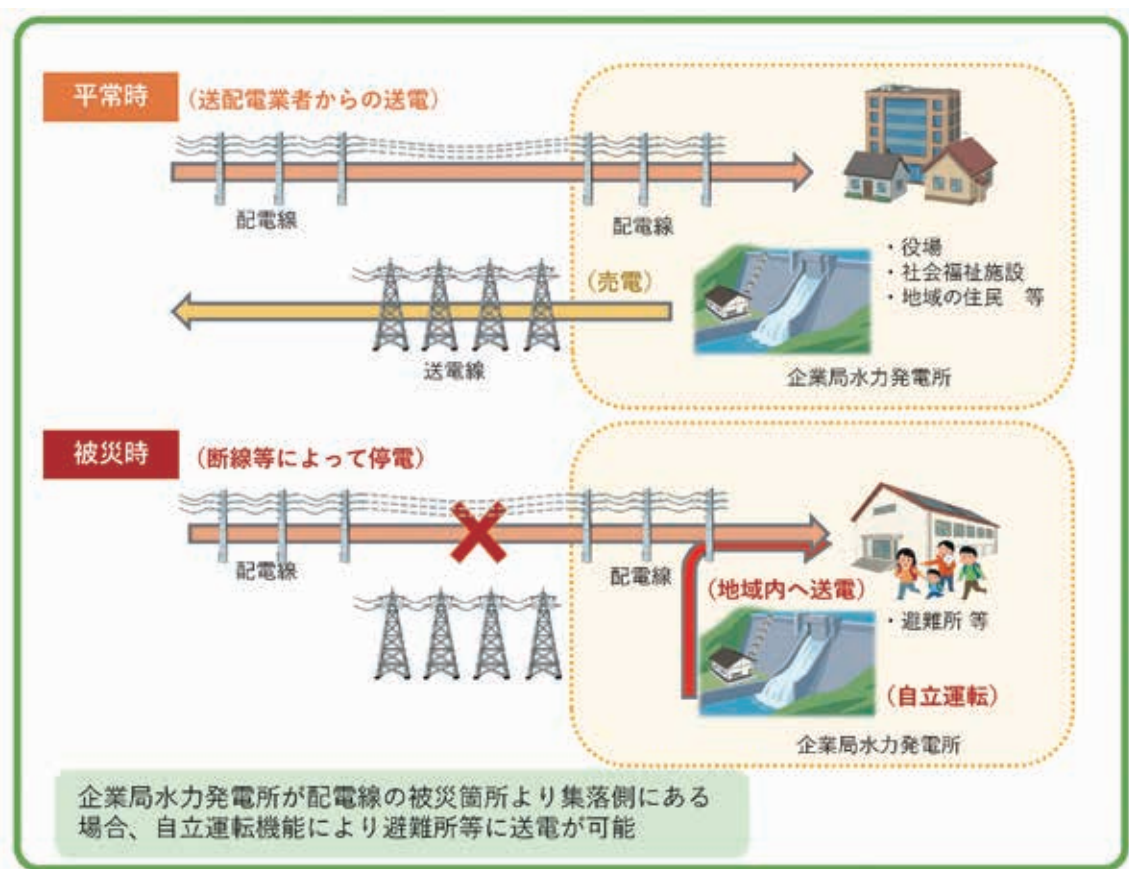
平常時 （送配電業者からの送電）

配電線

配電線

・役場
・社会福祉施設
・地域の住民　等

（売電）

送電線

企業局水力発電所

被災時 （断線等によって停電）

配電線

配電線

（地域内へ送電）

・避難所 等

（自立運転）

企業局水力発電所

企業局水力発電所が配電線の被災箇所より集落側にある場合、自立運転機能により避難所等に送電が可能